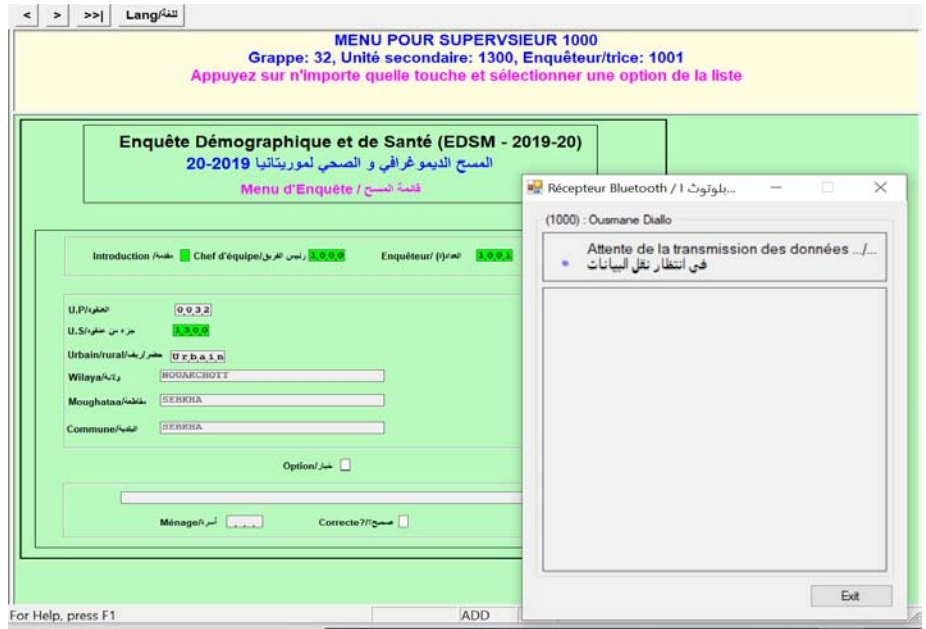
< > >>| Lang/اللغة

MENU POUR SUPERVSIEUR 1000
Grappe: 32, Unité secondaire: 1300, Enquêteur/trice: 1001
Appuyez sur n'importe quelle touche et sélectionner une option de la liste

Enquête Démographique et de Santé (EDSM - 2019-20)
المسح الديموغرافي و الصحي لموريتانيا 2019-20
Menu d'Enquête / قائمة المسح

Introduction /مقدمة Chef d'équipe/رئيس الفريق 1000 Enquêteur/(rice)/العداد 1001

U.P/العنقود 0032
U.S/جزء من عنقود 1300
Urbain/rural/حضري/ريفي Urbain
Wilaya/ولاية NOUAKCHOTT
Moughataa/مقاطعة SEBKHA
Commune/البلدية SEBKHA

Option/خيار

Ménage/أسرة
Correcte?/صحيح؟

Récepteur Bluetooth / ...بلوتوث
(1000) : Ousmane Diallo
Attente de la transmission des données .../...
في انتظار نقل البيانات
Exit

For Help, press F1
ADD